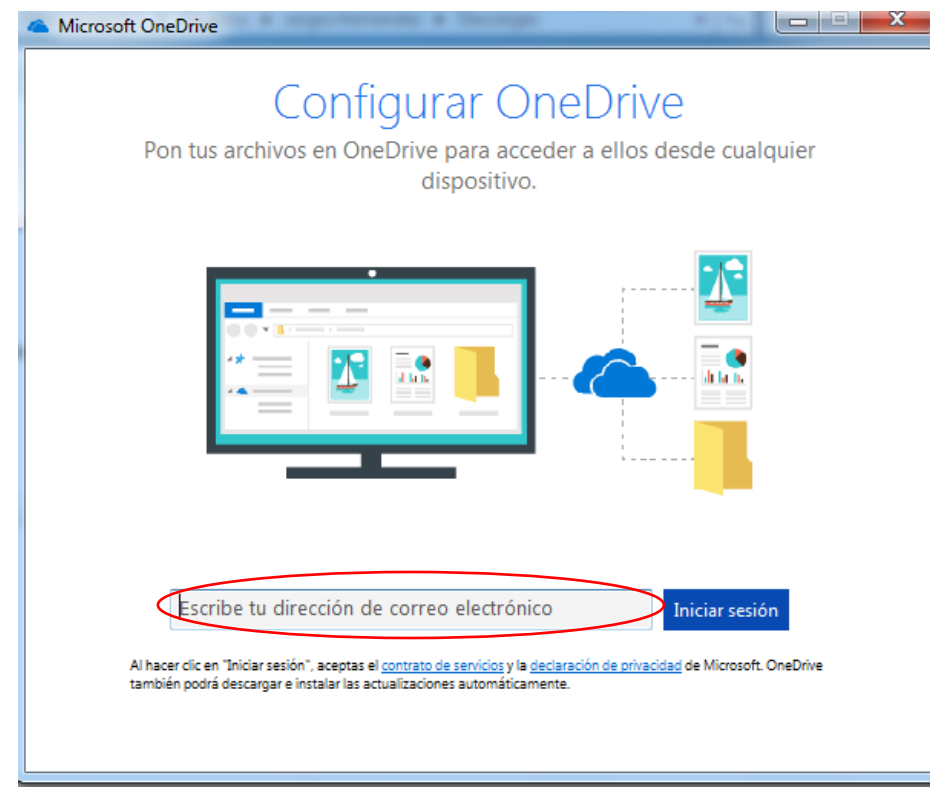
Microsoft OneDrive

Configurar OneDrive

Pon tus archivos en OneDrive para acceder a ellos desde cualquier dispositivo.

Escribe tu dirección de correo electrónico

Iniciar sesión

Al hacer clic en "Iniciar sesión", aceptas el contrato de servicios y la declaración de privacidad de Microsoft. OneDrive también podrá descargar e instalar las actualizaciones automáticamente.